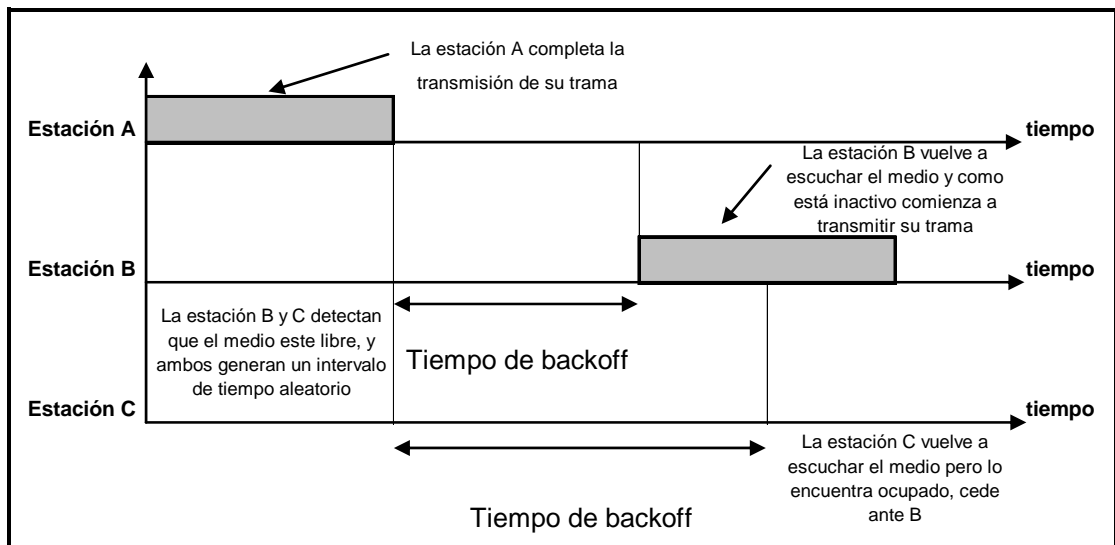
La estación A completa la transmisión de su trama

Estación A

tiempo

La estación B vuelve a escuchar el medio y como está inactivo comienza a transmitir su trama

Estación B

tiempo

La estación B y C detectan que el medio este libre, y ambos generan un intervalo de tiempo aleatorio

Tiempo de backoff

Estación C

tiempo

La estación C vuelve a escuchar el medio pero lo encuentra ocupado, cede ante B

Tiempo de backoff